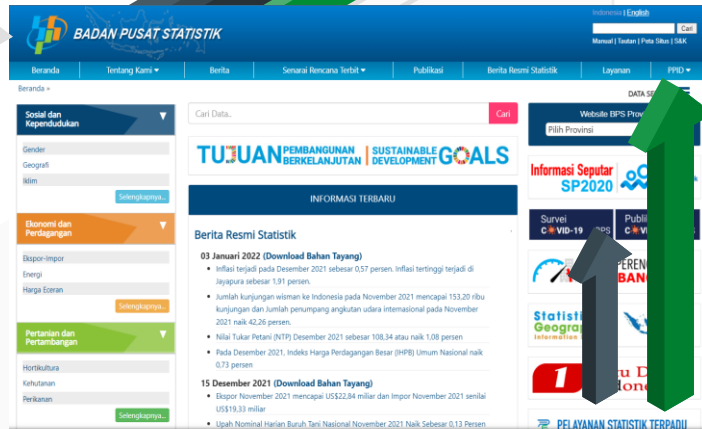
BADAN PUSAT STATISTIK

Indonesia | English

Cari

Manual | Tautan | Peta Situs | S&K

Beranda | Tentang Kami ▾ | Berita | Senarai Rencana Terbit ▾ | Publikasi | Berita Resmi Statistik | Layanan | PPID ▾

Beranda »

DATA SE

Sosial dan Kependudukan

Gender

Geografi

Iklim

Selengkapnya...

Ekonomi dan Perdagangan

Ekspor-Impor

Energi

Harga Eceran

Selengkapnya...

Pertanian dan Pertambangan

Hortikultura

Kehutanan

Perikanan

Selengkapnya...

Cari Data..

Cari

TUJUAN PEMBANGUNAN BERKELANJUTAN | SUSTAINABLE DEVELOPMENT GOALS

INFORMASI TERBARU

Berita Resmi Statistik

03 Januari 2022 (Download Bahan Tayang)

• Inflasi terjadi pada Desember 2021 sebesar 0,57 persen. Inflasi tertinggi terjadi di Jayapura sebesar 1,91 persen.

• Jumlah kunjungan wisman ke Indonesia pada November 2021 mencapai 153,20 ribu kunjungan dan Jumlah penumpang angkutan udara internasional pada November 2021 naik 42,26 persen.

• Nilai Tukar Petani (NTP) Desember 2021 sebesar 108,34 atau naik 1,08 persen

• Pada Desember 2021, Indeks Harga Perdagangan Besar (IHPB) Umum Nasional naik 0,73 persen

15 Desember 2021 (Download Bahan Tayang)

• Ekspor November 2021 mencapai US$22,84 miliar dan Impor November 2021 senilai US$19,33 miliar

• Upah Nominal Harian Buruh Tani Nasional November 2021 Naik Sebesar 0,13 Persen

Website BPS Prov

Pilih Provinsi

Informasi Seputar SP2020

Survei COVID-19 BPS

Publi COVID

PERENC BANG

Statisti Geograp Information

1

u D done

PELAYANAN STATISTIK TERPADU